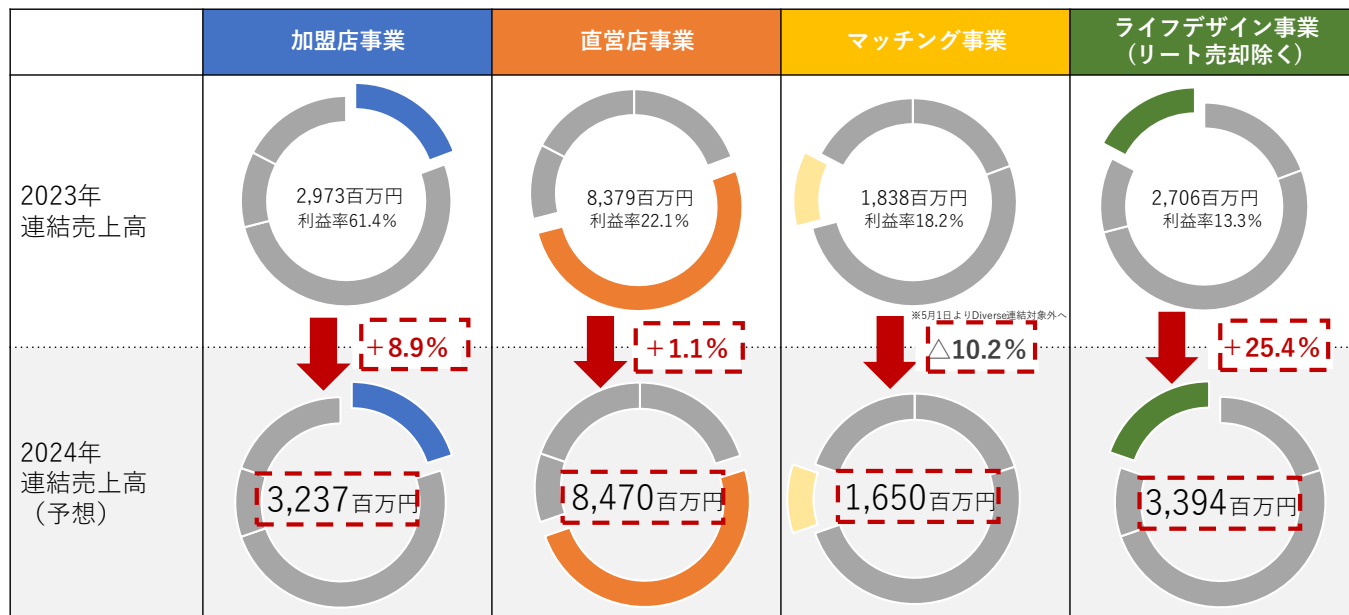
| | 加盟店事業 | 直営店事業 | マッチング事業 | ライフデザイン事業（リート売却除く） |
|---|---|---|---|---|
| 2023年 連結売上高 | 2,973百万円 利益率61.4% | 8,379百万円 利益率22.1% | 1,838百万円 利益率18.2% | 2,706百万円 利益率13.3% |
| | ＋8.9% | ＋1.1% | ※5月1日よりDiverse連結対象外へ △10.2% | ＋25.4% |
| 2024年 連結売上高 （予想） | 3,237百万円 | 8,470百万円 | 1,650百万円 | 3,394百万円 |